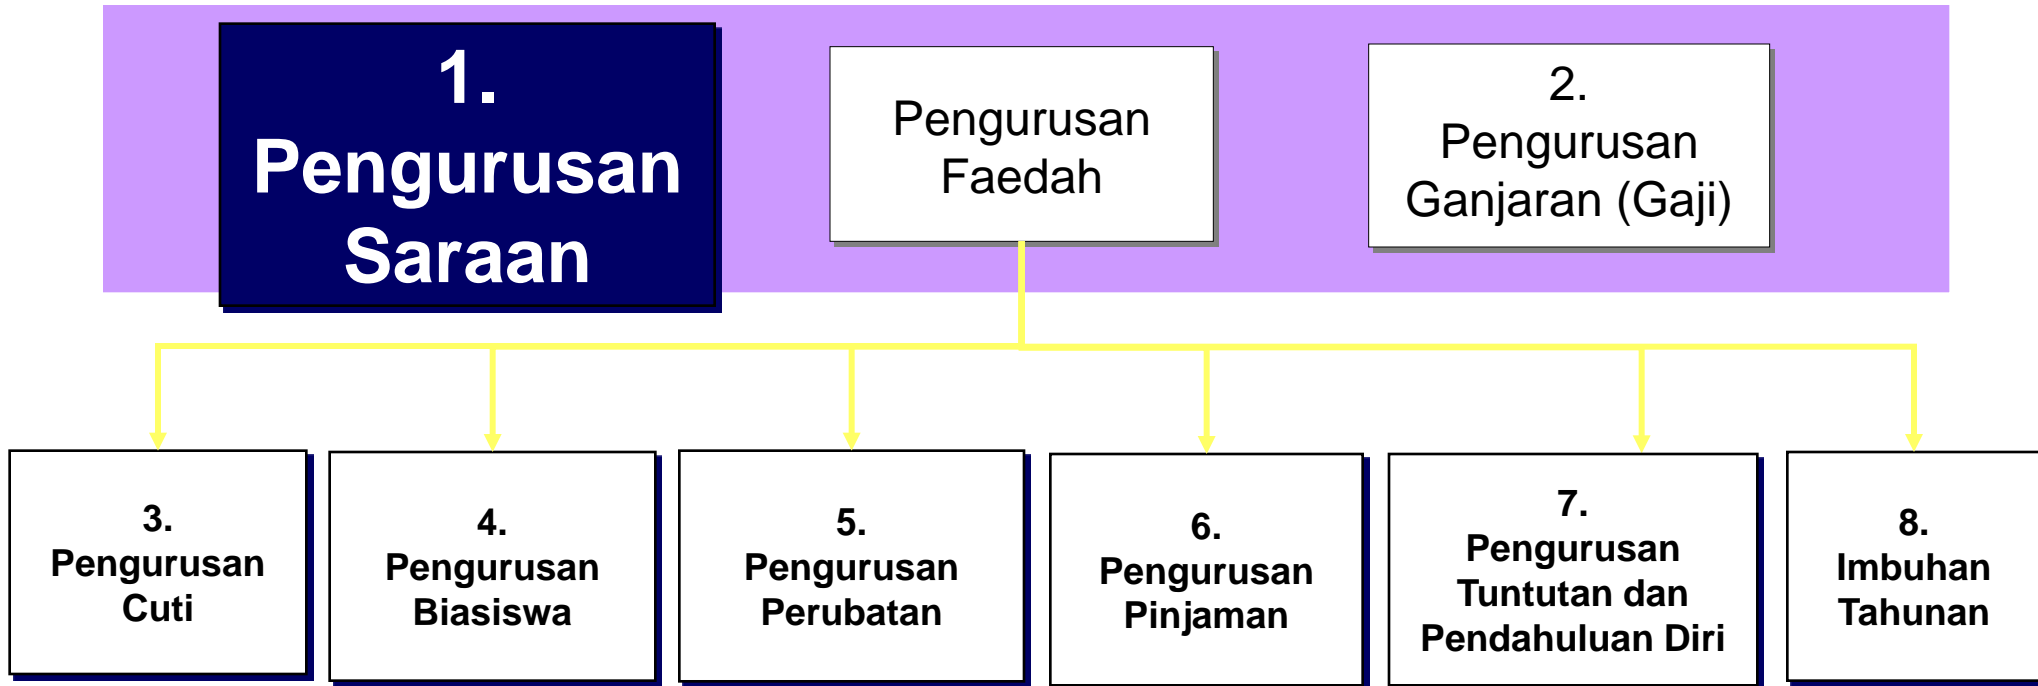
1. Pengurusan Saraan

Pengurusan Faedah

2. Pengurusan Ganjaran (Gaji)

3. Pengurusan Cuti

4. Pengurusan Biasiswa

5. Pengurusan Perubatan

6. Pengurusan Pinjaman

7. Pengurusan Tuntutan dan Pendahuluan Diri

8. Imbuhan Tahunan